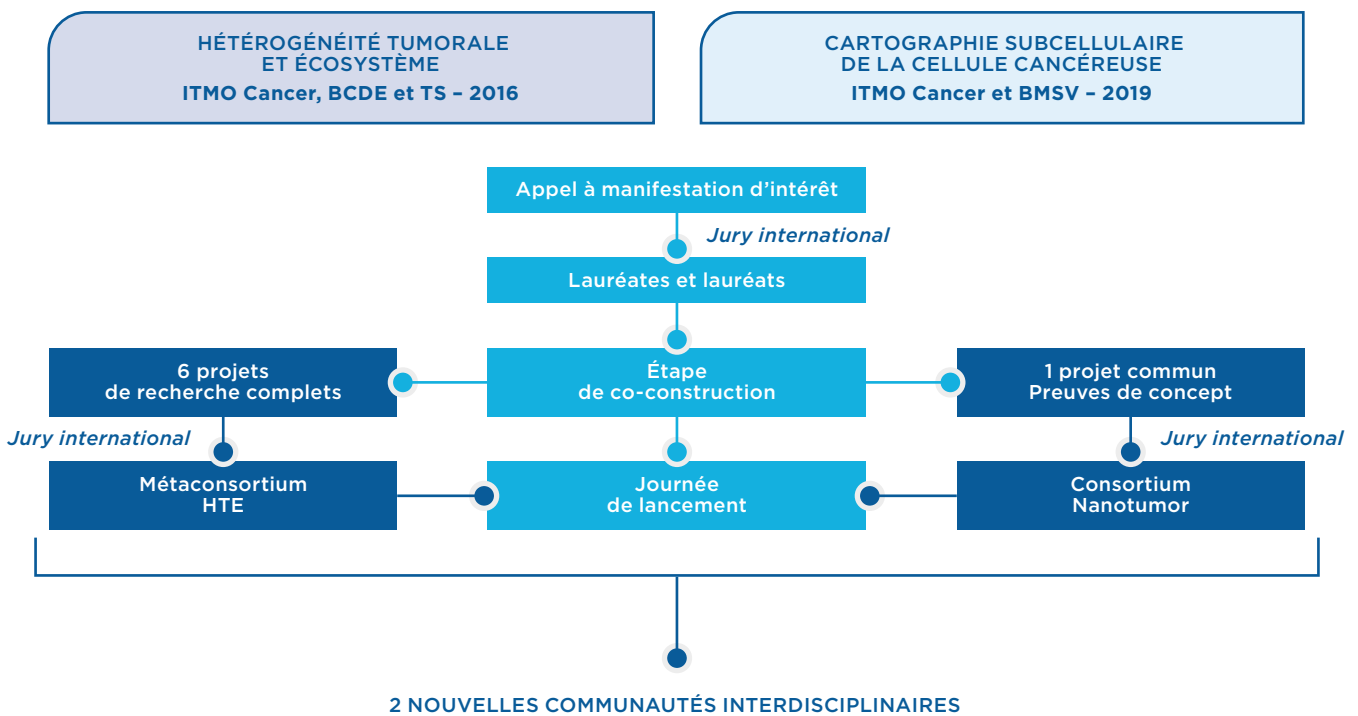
HÉTÉROGÉNÉITÉ TUMORALE ET ÉCOSYSTÈME
ITMO Cancer, BCDE et TS – 2016

CARTOGRAPHIE SUBCELLULAIRE DE LA CELLULE CANCÉREUSE
ITMO Cancer et BMSV – 2019

Appel à manifestation d'intérêt

Jury international

Lauréates et lauréats

6 projets de recherche complets

Étape de co-construction

1 projet commun Preuves de concept

Jury international

Jury international

Métaconsortium HTE

Journée de lancement

Consortium Nanotumor

2 NOUVELLES COMMUNAUTÉS INTERDISCIPLINAIRES